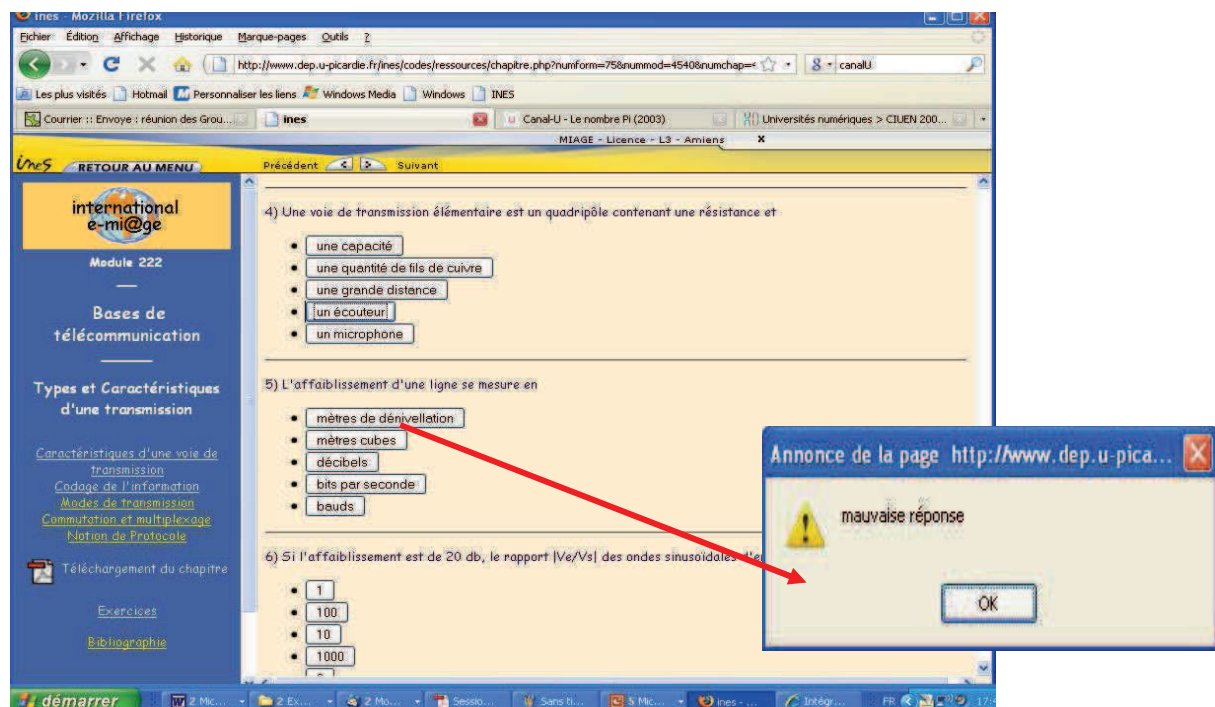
ines - Mozilla Firefox

Fichier Édition Affichage Historique Marque-pages Outils ?

http://www.dep.u-picardie.fr/ines/codes/ressources/chapitre.php?numform=75&nummod=4540&numchap=

canalU

Les plus visités Hotmail Personnaliser les liens Windows Media Windows INES

Courrier :: Envoye : réunion des Grou... ines Canal-U - Le nombre Pi (2003) Universités numériques > CIUEN 200...

MIAGE - Licence - L3 - Amiens

ines RETOUR AU MENU Précédent Suivant

international e-mi@ge

Module 222

Bases de télécommunication

Types et Caractéristiques d'une transmission

Caractéristiques d'une voie de transmission
Codage de l'information
Modes de transmission
Commutation et multiplexage
Notion de Protocole

Téléchargement du chapitre

Exercices

Bibliographie

4) Une voie de transmission élémentaire est un quadripôle contenant une résistance et

- une capacité
- une quantité de fils de cuivre
- une grande distance
- un écouteur
- un microphone

5) L'affaiblissement d'une ligne se mesure en

- mètres de dénivellation
- mètres cubes
- décibels
- bits par seconde
- bauds

6) Si l'affaiblissement est de 20 db, le rapport |Ve/Vs| des ondes sinusoïdales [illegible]

- 1
- 100
- 10
- 1000

Annonce de la page http://www.dep.u-pica...

mauvaise réponse

OK

démarrer 2 Mic... 2 Ex... 2 Mo... Sessio... Sans ti... 5 Mic... ines - ... Intégr... FR 17: